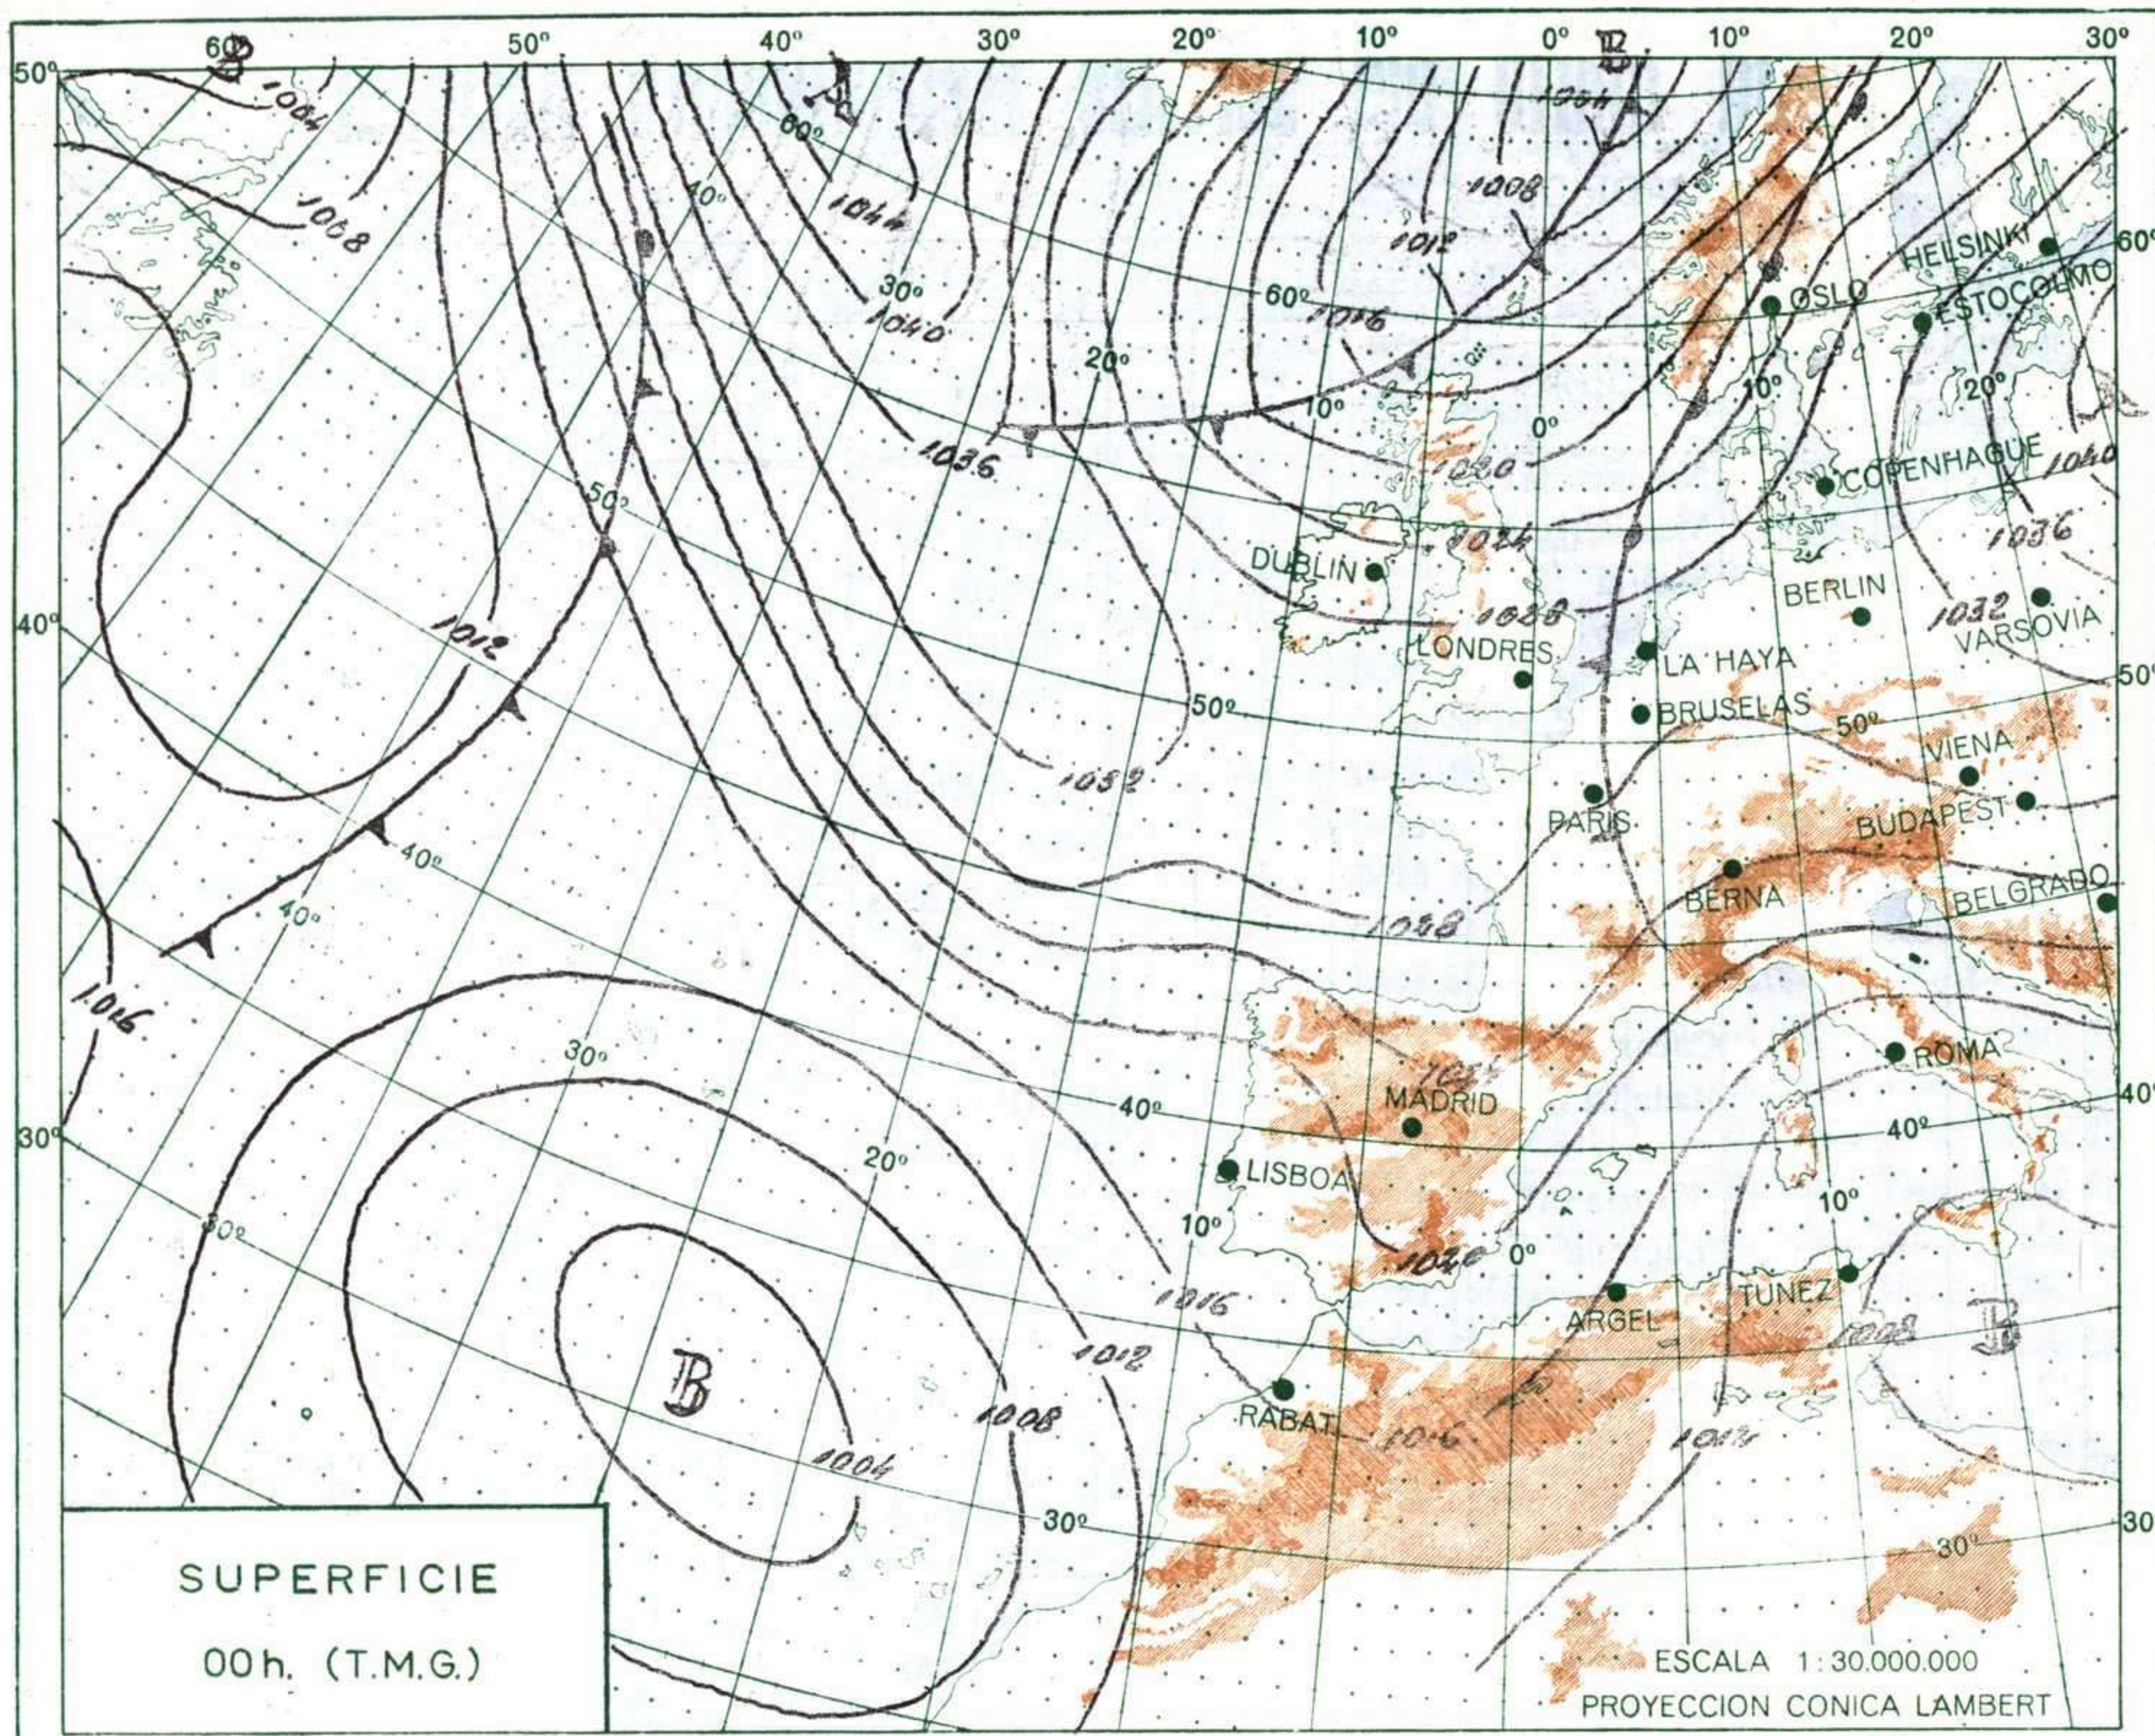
60° B 50° 40° A 30° 20° 10° 0° B 10° 20° 30°

50°
1004
1008
60°
40°
1044
1008
1012
1004
A
HELSINKI
60°
30°
1040
60°
1016
OSLO
ESTOCOLMO
20°
10°
10°
0°
20°
1036
1020
COPENHAGUE
1040
50°
1024
1036
DUBLIN
BERLIN
40°
1012
1028
1032
VARSOVIA
LONDRES
LA HAYA
BRUSELAS
50°
50°
50°
VIENA
1032
PARIS
BUDAPEST
40°
40°
BERNA
BELGRADO
1028
1016
1024
30°
ROMA
MADRID
40°
40°
40°
30°
LISBOA
20°
10°
10°
0°
1020
1016
ARGEL
TUNEZ
B
1012
1008
B
RABAT
1016
1004
1012
30°
30°
30°

SUPERFICIE
00h. (T.M.G.)

ESCALA 1:30.000.000
PROYECCION CONICA LAMBERT